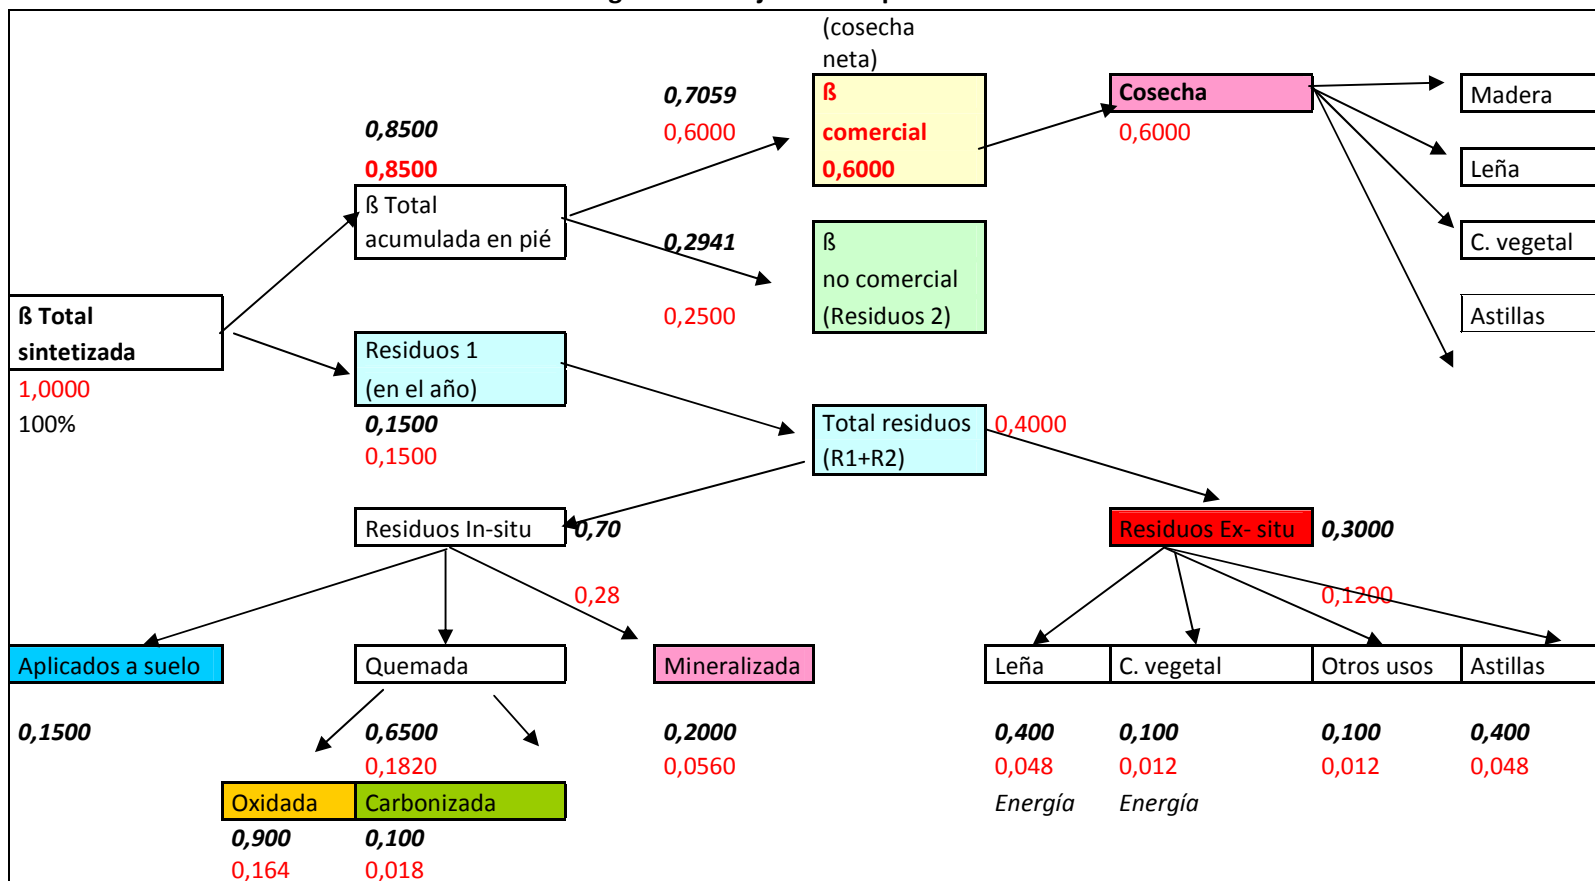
(cosecha neta)

0,7059
0,6000

ß comercial 0,6000

Cosecha
0,6000

Madera

Leña

C. vegetal

Astillas

0,8500
0,8500

ß Total acumulada en pié

0,2941

ß no comercial (Residuos 2)

0,2500

ß Total sintetizada
1,0000
100%

Residuos 1 (en el año)
0,1500
0,1500

Total residuos (R1+R2)
0,4000

Residuos In-situ
0,70

Residuos Ex- situ
0,3000

0,28

0,1200

Aplicados a suelo
0,1500

Quemada
0,6500
0,1820

Mineralizada
0,2000
0,0560

Leña
0,400
0,048
Energía

C. vegetal
0,100
0,012
Energía

Otros usos
0,100
0,012

Astillas
0,400
0,048

Oxidada
0,900
0,164

Carbonizada
0,100
0,018